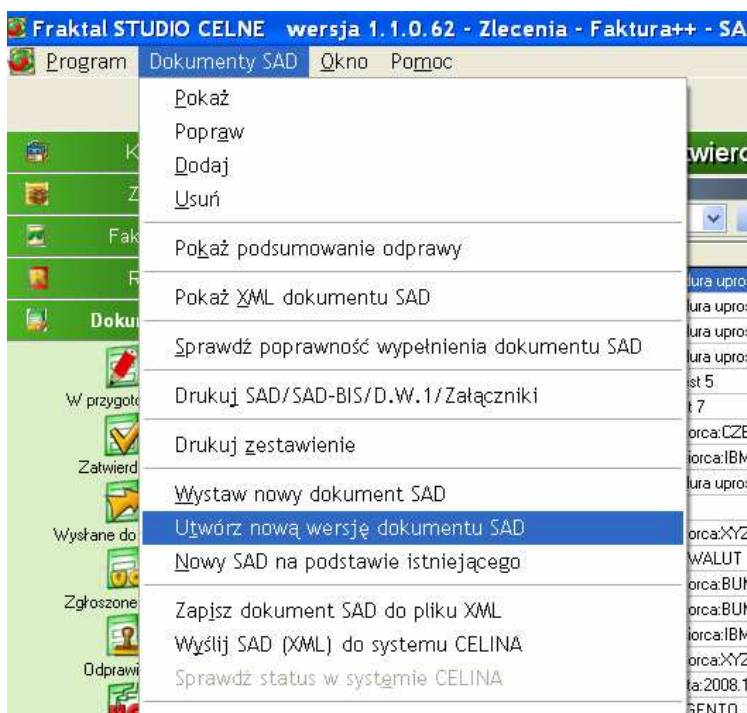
Fraktal STUDIO CELNE wersja 1.1.0.62 - Zlecenia - Faktura++ - SA

Program Dokumenty SAD Okno Pomoc

Pokaż
Popraw
Dodaj
Usuń
Pokaż podsumowanie odprawy
Pokaż XML dokumentu SAD
Sprawdź poprawność wypełnienia dokumentu SAD
Drukuj SAD/SAD-BIS/D.W.1/Załączniki
Drukuj zestawienie
Wystaw nowy dokument SAD
Utwórz nową wersję dokumentu SAD
Nowy SAD na podstawie istniejącego
Zapisz dokument SAD do pliku XML
Wyślij SAD (XML) do systemu CELINA
Sprawdź status w systemie CELINA

K
Z
Fak
R
Doku
W przygoto
Zatwierd
Wysłane do
Zgłoszone
Odprawi

twierd
tura upro
tura upros
tura upros
tura upros
st 5
t 7
orca:CZE
orca:IBM
tura upros
orca:XYZ
WALUT
orca:BUN
orca:BUN
orca:IBM
orca:XYZ
ta:2008.1
GENTO